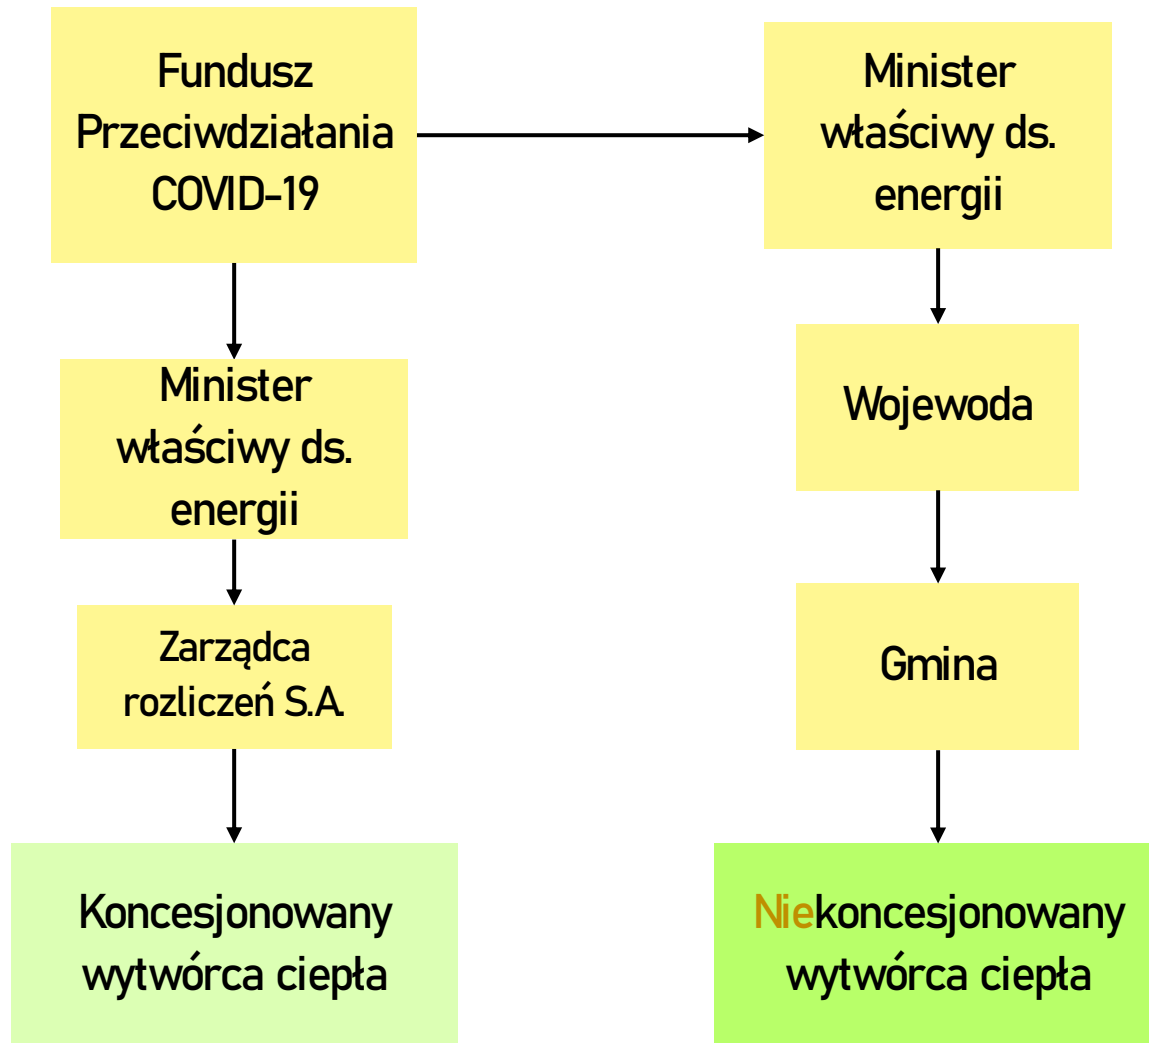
Fundusz Przeciwdziałania COVID-19

Minister właściwy ds. energii

Minister właściwy ds. energii

Wojewoda

Zarządca rozliczeń S.A.

Gmina

Koncesjonowany wytwórca ciepła

Niekoncesjonowany wytwórca ciepła